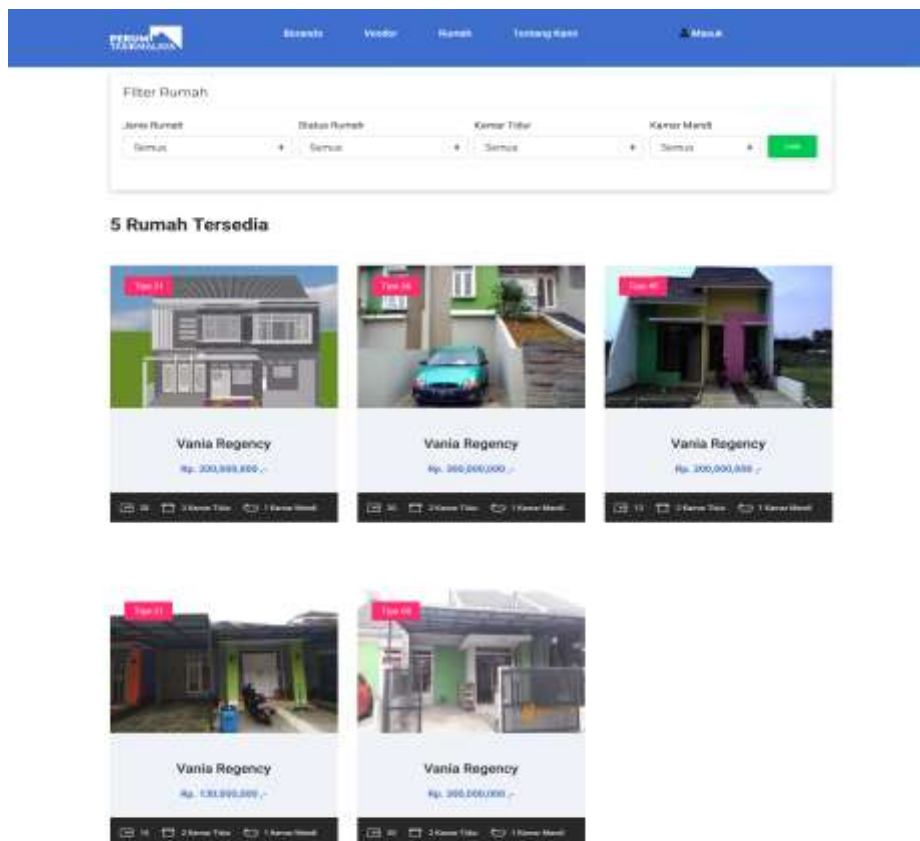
PERUM TASIKMALAYA

Beranda Vendor Rumah Tentang Kami Masuk

Filter Rumah

Jenis Rumah
Semua

Status Rumah
Semua

Kamar Tidur
Semua

Kamar Mandi
Semua

Cari

5 Rumah Tersedia

Tipe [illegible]

Vania Regency

Rp. 300,000,000,-

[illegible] 2 Kamar Tidur 1 Kamar Mandi

Tipe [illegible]

Vania Regency

Rp. 300,000,000,-

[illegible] 2 Kamar Tidur 1 Kamar Mandi

Tipe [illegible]

Vania Regency

Rp. 300,000,000,-

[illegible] 2 Kamar Tidur 1 Kamar Mandi

Tipe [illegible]

Vania Regency

Rp. 130,000,000,-

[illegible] 2 Kamar Tidur 1 Kamar Mandi

Tipe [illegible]

Vania Regency

Rp. 300,000,000,-

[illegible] 2 Kamar Tidur 1 Kamar Mandi